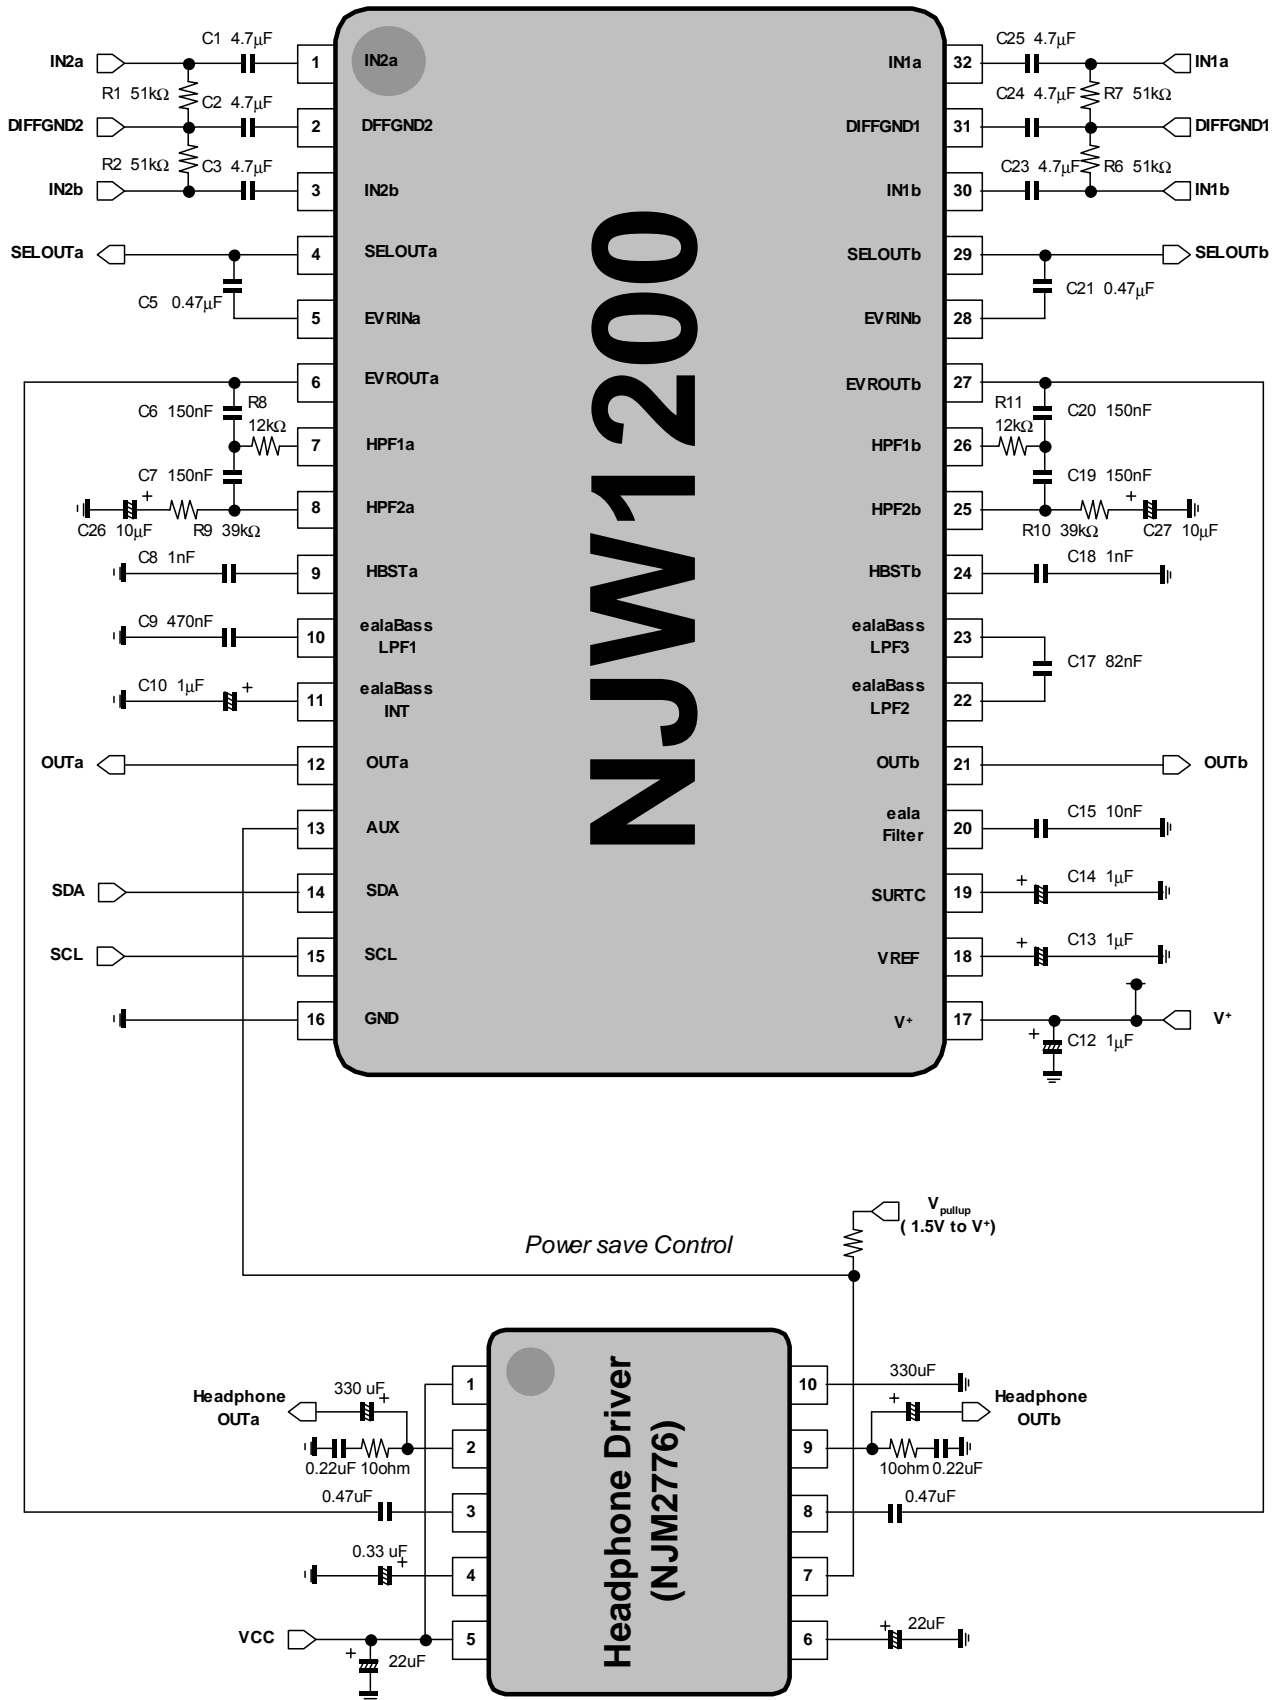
IN2a
C1 4.7μF
1
IN2a
R1 51kΩ
C2 4.7μF
DIFFGND2
2
DFFGND2
R2 51kΩ
C3 4.7μF
IN2b
3
IN2b
SELOUTa
4
SELOUTa
C5 0.47μF
5
EVRINa
6
EVROUTa
C6 150nF
R8 12kΩ
7
HPF1a
C7 150nF
+
8
HPF2a
C26 10μF
R9 39kΩ
C8 1nF
9
HBSTa
C9 470nF
10
ealaBass LPF1
C10 1μF
+
11
ealaBass INT
OUTa
12
OUTa
13
AUX
SDA
14
SDA
SCL
15
SCL
16
GND

NJW1200

IN1a
32
C25 4.7μF
IN1a
C24 4.7μF
R7 51kΩ
DIFFGND1
31
DIFFGND1
C23 4.7μF
R6 51kΩ
IN1b
30
IN1b
SELOUTb
29
SELOUTb
C21 0.47μF
EVRINb
28
EVROUTb
27
R11 12kΩ
C20 150nF
HPF1b
26
C19 150nF
+
HPF2b
25
R10 39kΩ
C27 10μF
HBSTb
24
C18 1nF
ealaBass LPF3
23
C17 82nF
ealaBass LPF2
22
OUTb
21
OUTb
eala Filter
20
C15 10nF
+
SURTC
19
C14 1μF
+
VREF
18
C13 1μF
V+
17
+
C12 1μF
V+

V$_{pullup}$
( 1.5V to V+)
Power save Control

Headphone OUTa
330 uF
+
1
2
0.22uF 10ohm
0.47uF
3
0.33 uF
+
4
VCC
+
22uF
5

Headphone Driver (NJM2776)

10
330uF
+
Headphone OUTb
9
10ohm 0.22uF
8
0.47uF
7
6
+
22uF